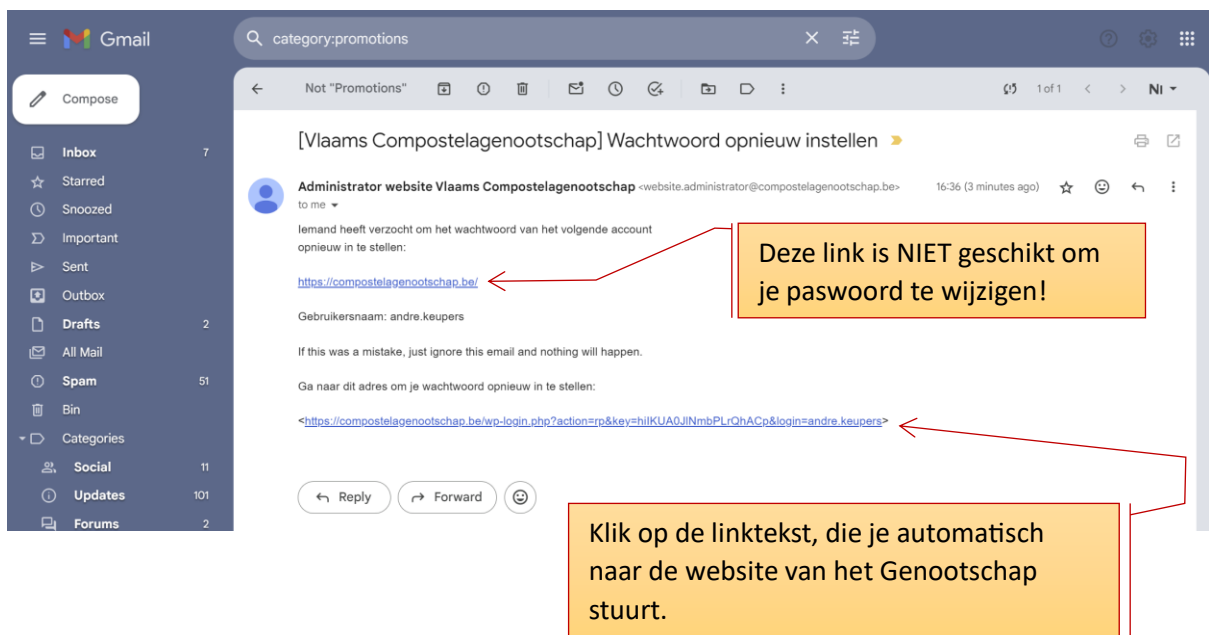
Gmail

category:promotions

Compose

Inbox 7
Starred
Snoozed
Important
Sent
Outbox
Drafts 2
All Mail
Spam 51
Bin
Categories
Social 11
Updates 101
Forums 2

Not "Promotions"

1 of 1

NI

[Vlaams Compostelagenootschap] Wachtwoord opnieuw instellen

Administrator website Vlaams Compostelagenootschap <website.administrator@compostelagenootschap.be>
to me

16:36 (3 minutes ago)

Iemand heeft verzocht om het wachtwoord van het volgende account opnieuw in te stellen:

https://compostelagenootschap.be/

Gebruikersnaam: andre.keupers

If this was a mistake, just ignore this email and nothing will happen.

Ga naar dit adres om je wachtwoord opnieuw in te stellen:

<https://compostelagenootschap.be/wp-login.php?action=rp&key=hiIKUA0JlNmbPLrQhACp&login=andre.keupers>

Reply
Forward

Deze link is NIET geschikt om je paswoord te wijzigen!

Klik op de linktekst, die je automatisch naar de website van het Genootschap stuurt.